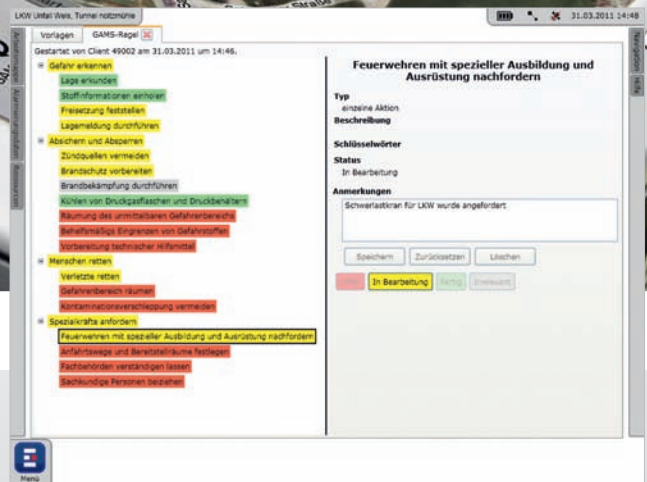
LKW Unfall Wels, Tunnel Notzmühle

31.03.2011 14:48

Vorlagen GAMS-Regel

Gestartet von Client 49002 am 31.03.2011 um 14:46.

Gefahr erkennen
Lage erkunden
Stoffinformationen einholen
Freisetzung feststellen
Lagemeldung durchführen
Absichern und Absperren
Zündquellen vermeiden
Brandschutz vorbereiten
Brandbekämpfung durchführen
Kühlen von Druckgasflaschen und Druckbehältern
Räumung des unmittelbaren Gefahrenbereichs
Behelfsmäßig Eingrenzen von Gefahrstoffen
Vorbereitung technischer Hilfsmittel
Menschen retten
Verletzte retten
Gefahrenbereich räumen
Kontaminationsverschleppung vermeiden
Spezialkräfte anfordern
Feuerwehren mit spezieller Ausbildung und Ausrüstung nachfordern
Anfahrtswege und Bereitstellräume festlegen
Fachbehörden verständigen lassen
Sachkundige Personen beiziehen

Feuerwehren mit spezieller Ausbildung und Ausrüstung nachfordern

Typ
einzelne Aktion
Beschreibung

Schlüsselwörter
Status
In Bearbeitung
Anmerkungen
Schwerlastkran für LKW wurde angefordert

Speichern Zurücksetzen Löschen

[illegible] In Bearbeitung Fertig Irrelevant

Arbeitsmappe
Alarmierungsplan
Ressourcen
Navigation
Hilfe

Menü